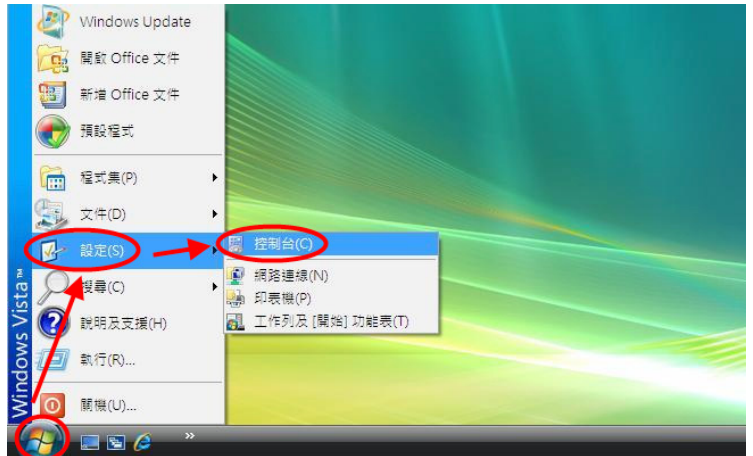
Windows Update
開啟 Office 文件
新增 Office 文件
預設程式
程式集(P)
文件(D)
設定(S)
搜尋(C)
說明及支援(H)
執行(R)...
關機(U)...
Windows Vista™
控制台(C)
網路連線(N)
印表機(P)
工作列及 [開始] 功能表(T)
»